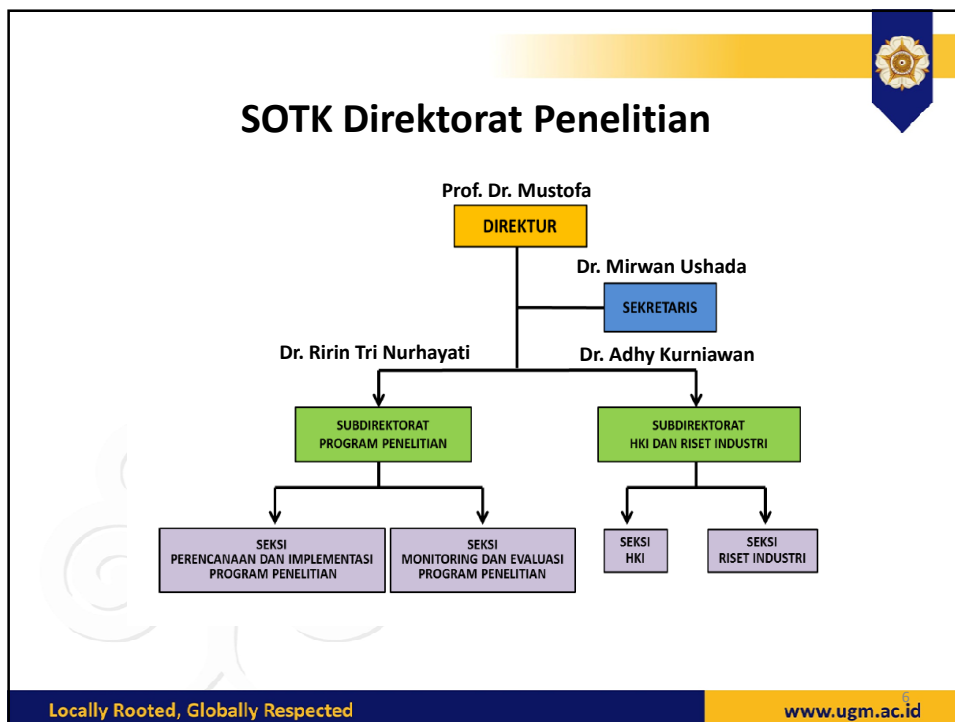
SOTK Direktorat Penelitian

Prof. Dr. Mustofa

DIREKTUR

Dr. Mirwan Ushada

SEKRETARIS

Dr. Ririn Tri Nurhayati

Dr. Adhy Kurniawan

SUBDIREKTORAT PROGRAM PENELITIAN

SUBDIREKTORAT HKI DAN RISET INDUSTRI

SEKSI PERENCANAAN DAN IMPLEMENTASI PROGRAM PENELITIAN

SEKSI MONITORING DAN EVALUASI PROGRAM PENELITIAN

SEKSI HKI

SEKSI RISET INDUSTRI

Locally Rooted, Globally Respected

www.ugm.ac.id

6